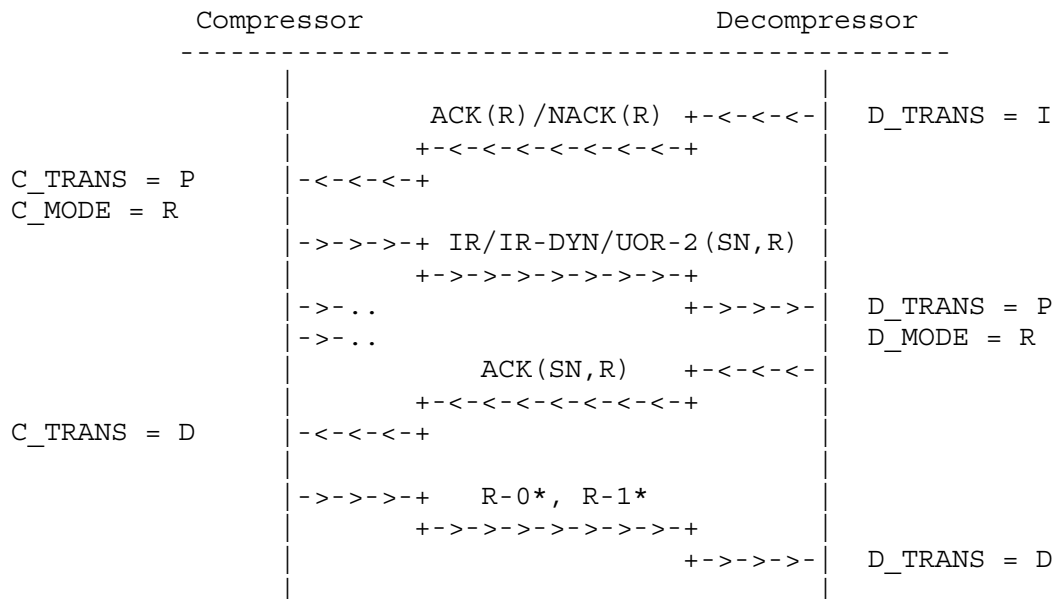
Compressor                    Decompressor
----------------------------------------------

ACK(R)/NACK(R) +-<-<-<-|  D_TRANS = I
+-<-<-<-<-<-<-<-+
C_TRANS = P     |-<-<-<-+
C_MODE = R

|->->->-+ IR/IR-DYN/UOR-2(SN,R)
+->->->->->->->-+
|->-..                 +->->->-|  D_TRANS = P
|->-..                          D_MODE = R
ACK(SN,R)   +-<-<-<-|
+-<-<-<-<-<-<-<-+
C_TRANS = D     |-<-<-<-+

|->->->-+   R-0*, R-1*
+->->->->->->->-+
+->->->-|  D_TRANS = D